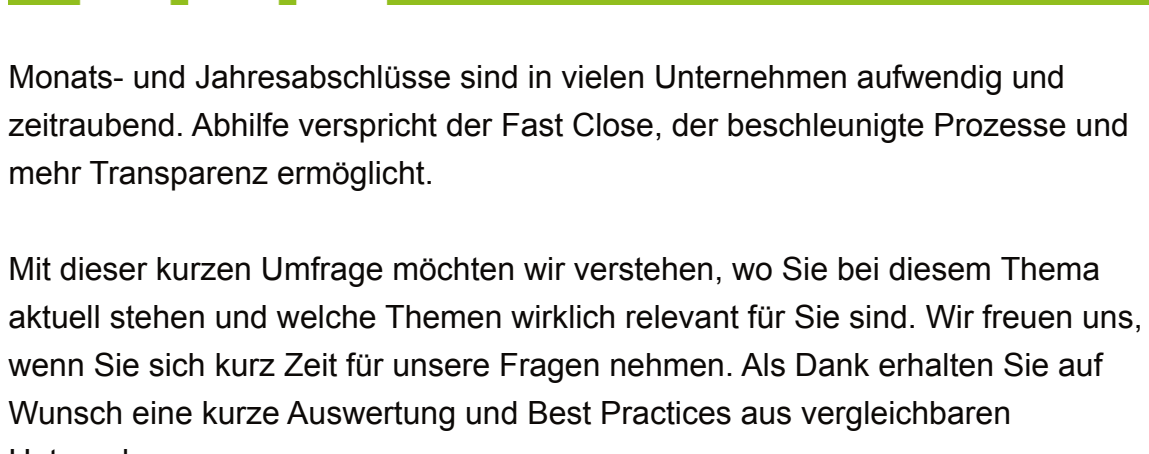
Monats- und Jahresabschlüsse sind in vielen Unternehmen aufwendig und zeitraubend. Abhilfe verspricht der Fast Close, der beschleunigte Prozesse und mehr Transparenz ermöglicht.

Mit dieser kurzen Umfrage möchten wir verstehen, wo Sie bei diesem Thema aktuell stehen und welche Themen wirklich relevant für Sie sind. Wir freuen uns, wenn Sie sich kurz Zeit für unsere Fragen nehmen. Als Dank erhalten Sie auf Wunsch eine kurze Auswertung und Best Practices aus vergleichbaren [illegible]